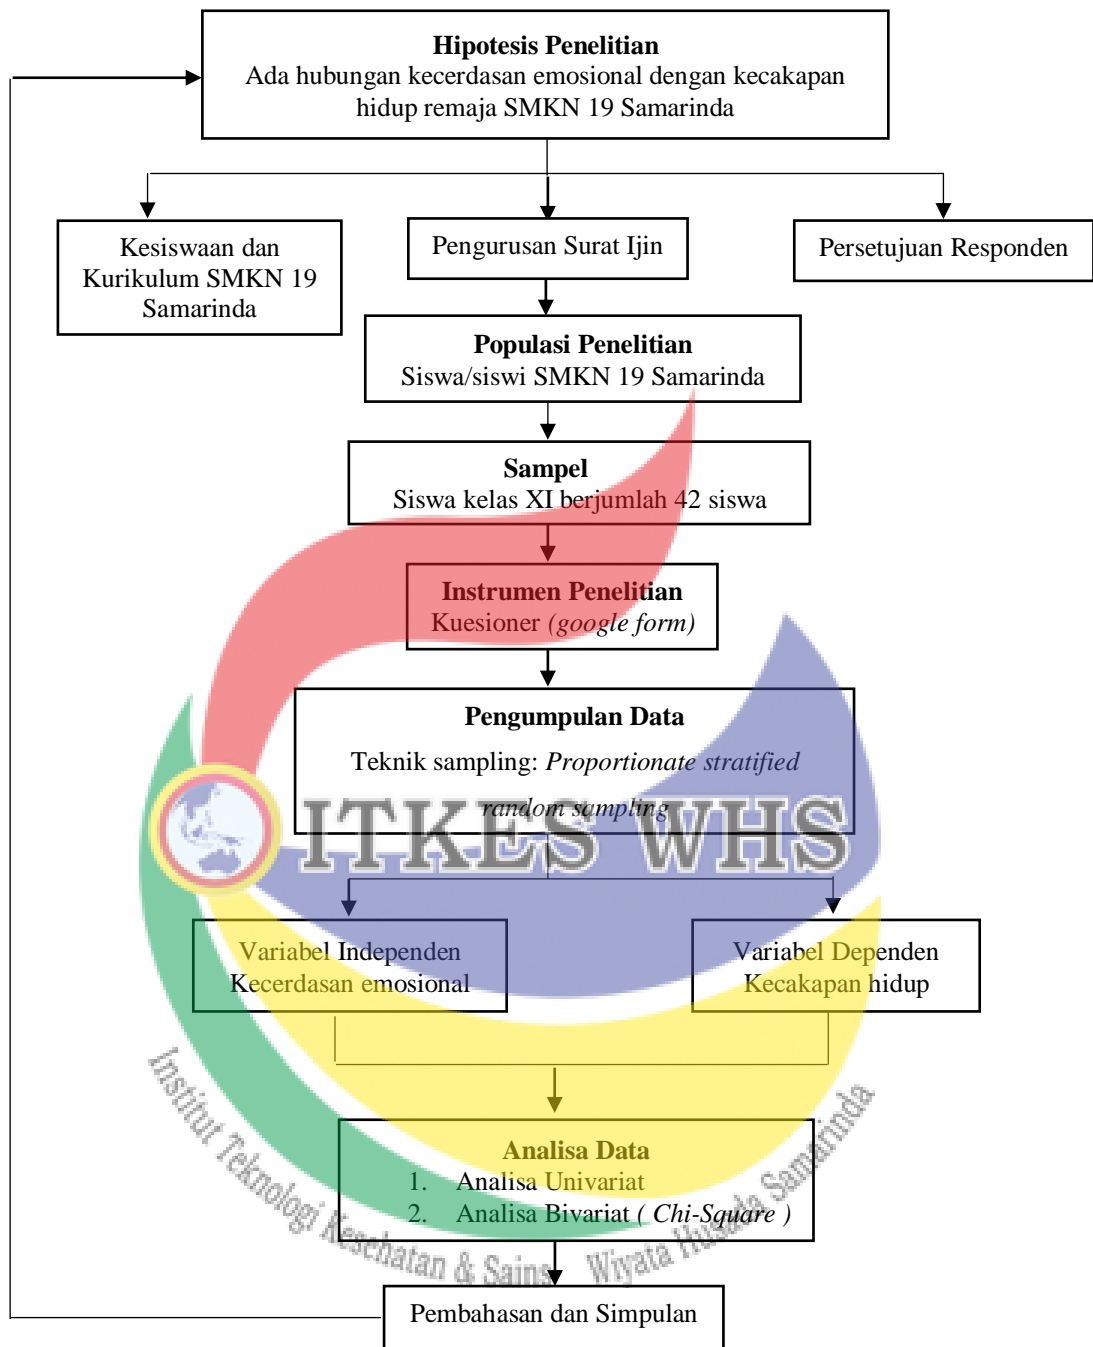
**Hipotesis Penelitian**
Ada hubungan kecerdasan emosional dengan kecakapan hidup remaja SMKN 19 Samarinda

Kesiswaan dan Kurikulum SMKN 19 Samarinda

Pengurusan Surat Ijin

Persetujuan Responden

**Populasi Penelitian**
Siswa/siswi SMKN 19 Samarinda

**Sampel**
Siswa kelas XI berjumlah 42 siswa

**Instrumen Penelitian**
Kuesioner *(google form)*

**Pengumpulan Data**
Teknik sampling: *Proportionate stratified random sampling*

ITKES WHS

Variabel Independen
Kecerdasan emosional

Variabel Dependen
Kecakapan hidup

**Analisa Data**
1. Analisa Univariat
2. Analisa Bivariat ( *Chi-Square* )

Institut Teknologi Kesehatan & Sains Wiyata Husada Samarinda

Pembahasan dan Simpulan